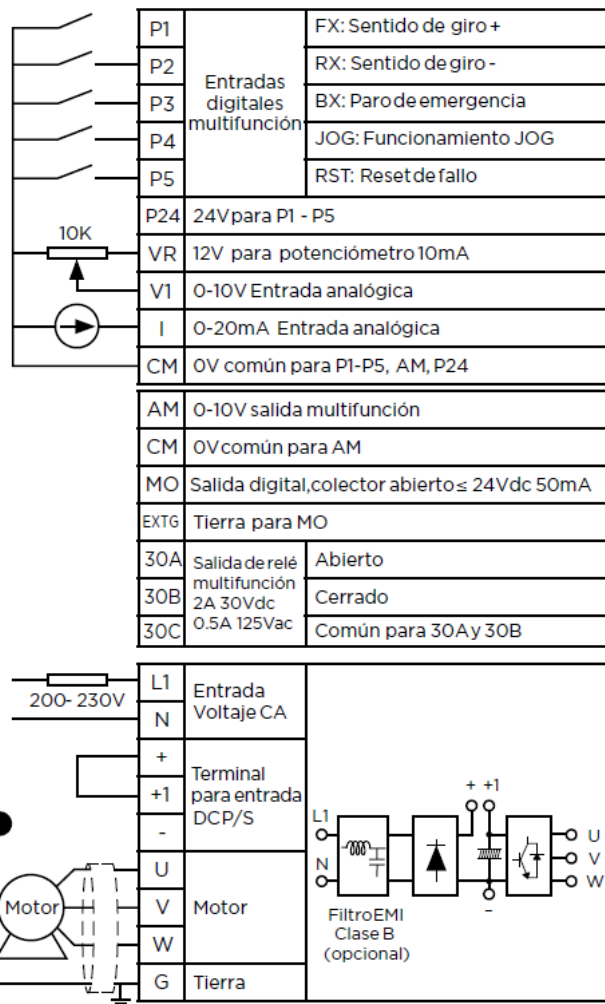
| P1 | Entradas digitales multifunción | FX: Sentido de giro + |
|---|---|---|
| P2 | | RX: Sentido de giro - |
| P3 | | BX: Paro de emergencia |
| P4 | | JOG: Funcionamiento JOG |
| P5 | | RST: Reset de fallo |
| P24 | 24V para P1 - P5 | |
| VR | 12V para potenciómetro 10mA | |
| V1 | 0-10V Entrada analógica | |
| I | 0-20mA Entrada analógica | |
| CM | 0V común para P1-P5, AM, P24 | |

10K

| AM | 0-10V salida multifunción | |
|---|---|---|
| CM | 0V común para AM | |
| MO | Salida digital, colector abierto ≤ 24Vdc 50mA | |
| EXTG | Tierra para MO | |
| 30A | Salida de relé multifunción 2A 30Vdc 0.5A 125Vac | Abierto |
| 30B | | Cerrado |
| 30C | | Común para 30A y 30B |

200- 230V

| L1 | Entrada Voltaje CA |
|---|---|
| N | |
| + | Terminal para entrada DCP/S |
| +1 | |
| - | |
| U | Motor |
| V | |
| W | |
| G | Tierra |

Motor

L1
N
+ +1
-
U
V
W
Filtro EMI Clase B (opcional)